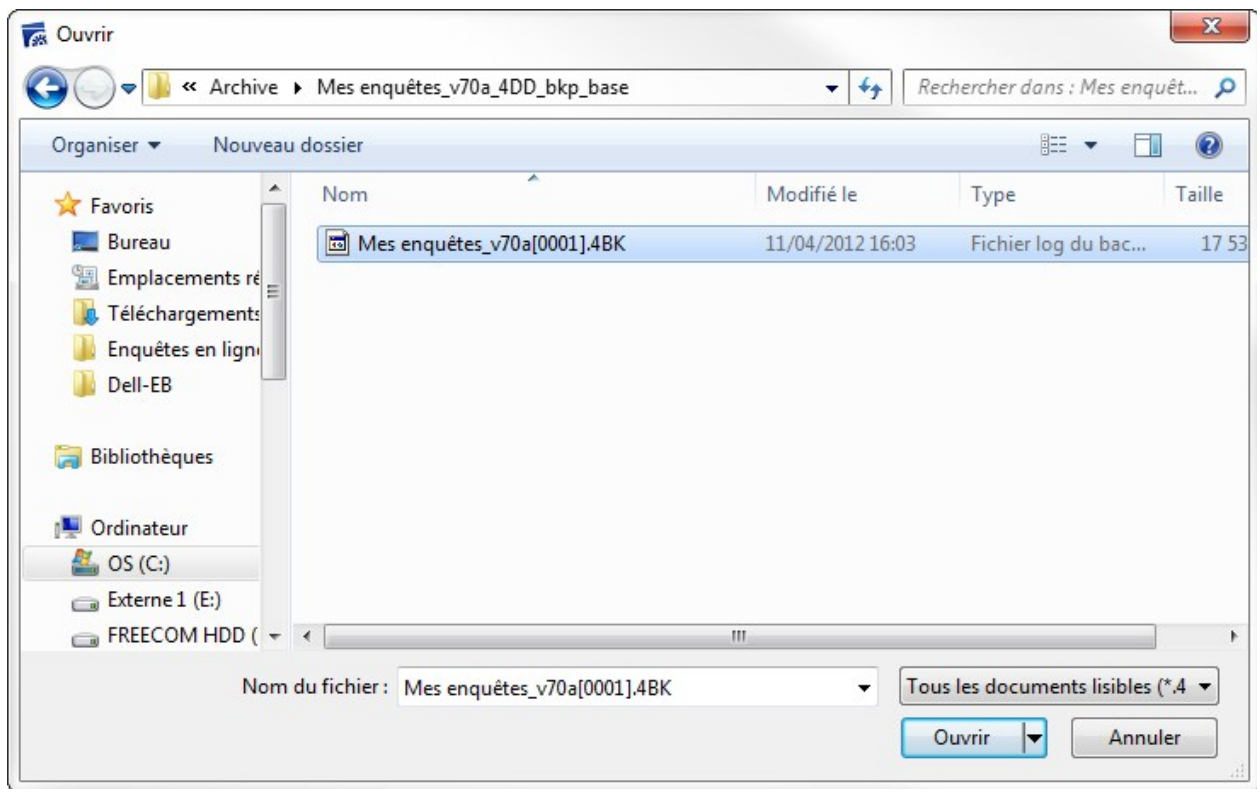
Ouvrir

« Archive ▸ Mes enquêtes_v70a_4DD_bkp_base

Rechercher dans : Mes enquêt...

Organiser ▾ Nouveau dossier

Favoris
Bureau
Emplacements ré
Téléchargements
Enquêtes en ligne
Dell-EB

Bibliothèques

Ordinateur
OS (C:)
Externe 1 (E:)
FREECOM HDD (

| Nom | Modifié le | Type | Taille |
|---|---|---|---|
| Mes enquêtes_v70a[0001].4BK | 11/04/2012 16:03 | Fichier log du bac... | 17 53 |

Nom du fichier : Mes enquêtes_v70a[0001].4BK

Tous les documents lisibles (*.4

Ouvrir

Annuler